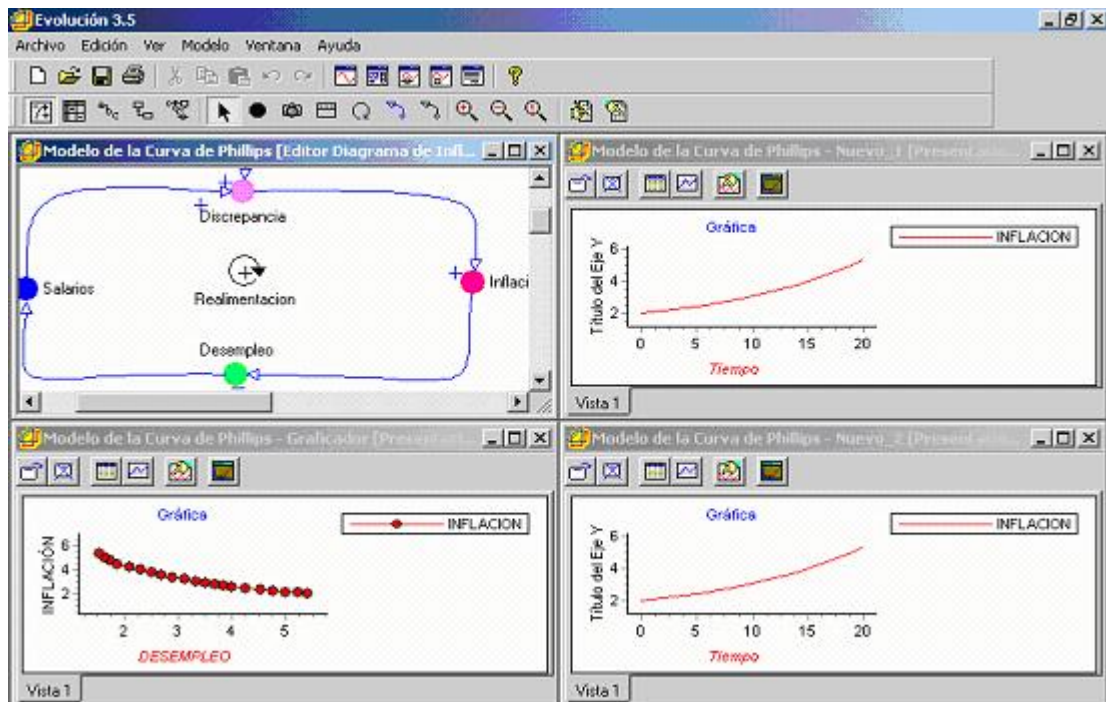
Evolución 3.5

Archivo Edición Ver Modelo Ventana Ayuda

Modelo de la Curva de Phillips [Editor Diagrama de Infl...

Discrepancia

Salarios

Realimentacion

Inflaci

Desempleo

Modelo de la Curva de Phillips - Nuevo_1 [Present...

Gráfica

INFLACION

Titulo del Eje Y

2
4
6

0 5 10 15 20

Tiempo

Vista 1

Modelo de la Curva de Phillips - Graficador [Present...

Gráfica

INFLACION

INFLACIÓN

2
4
6

2 3 4 5

DESEMPLEO

Vista 1

Modelo de la Curva de Phillips - Nuevo_2 [Present...

Gráfica

INFLACION

Titulo del Eje Y

2
4
6

0 5 10 15 20

Tiempo

Vista 1